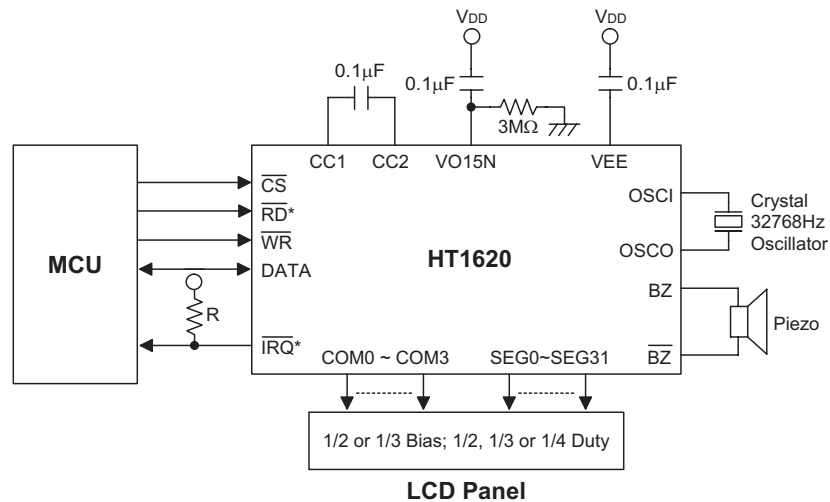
$V_{DD}$

$V_{DD}$

$0.1\mu F$

$0.1\mu F$

$0.1\mu F$

$3M\Omega$

CC1 CC2 VO15N VEE

MCU

$\overline{CS}$

$\overline{RD}$*

$\overline{WR}$

DATA

R

$\overline{IRQ}$*

HT1620

OSCI

OSCO

Crystal 32768Hz Oscillator

BZ

$\overline{BZ}$

Piezo

COM0 ~ COM3

SEG0~SEG31

1/2 or 1/3 Bias; 1/2, 1/3 or 1/4 Duty

LCD Panel